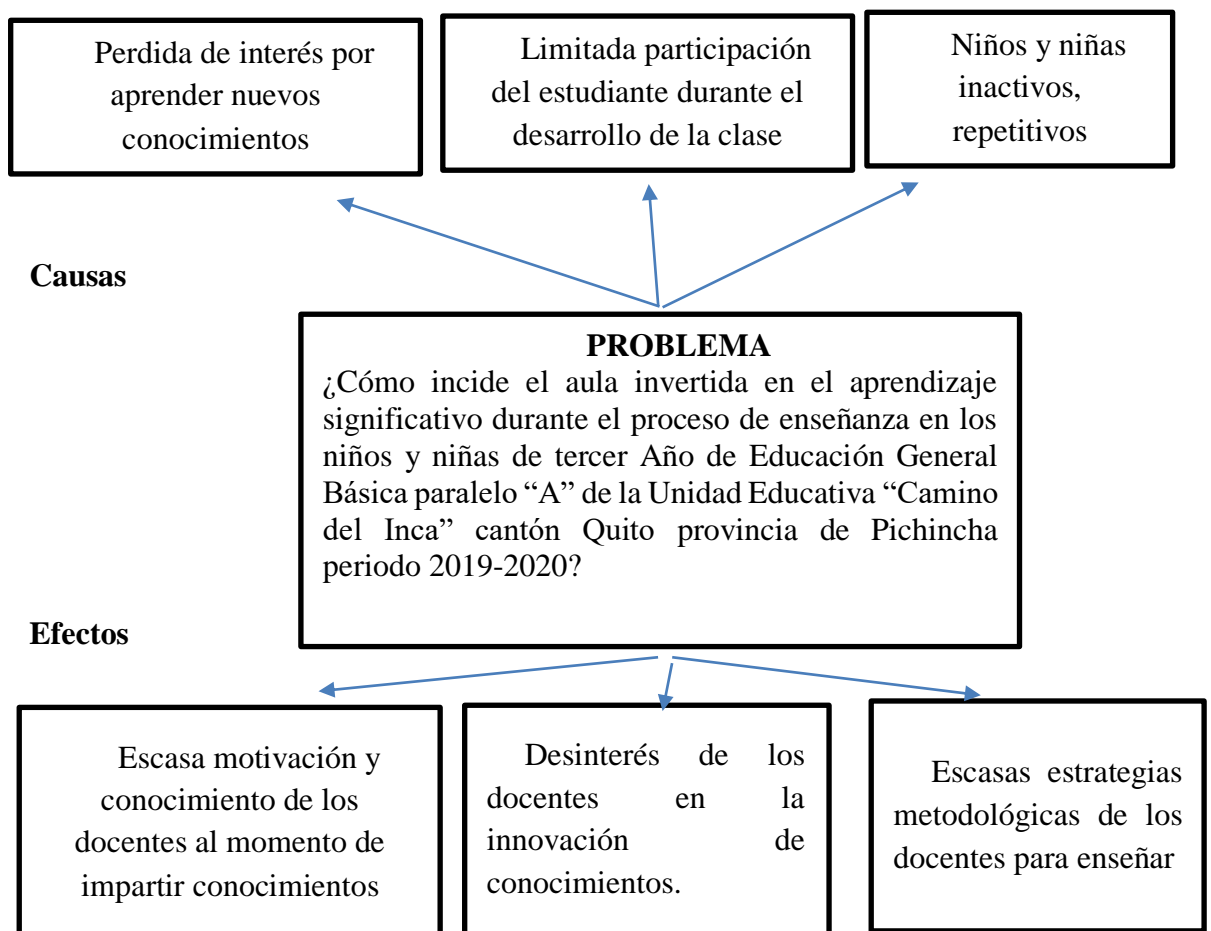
Perdida de interés por aprender nuevos conocimientos

Limitada participación del estudiante durante el desarrollo de la clase

Niños y niñas inactivos, repetitivos

Causas

PROBLEMA
¿Cómo incide el aula invertida en el aprendizaje significativo durante el proceso de enseñanza en los niños y niñas de tercer Año de Educación General Básica paralelo “A” de la Unidad Educativa “Camino del Inca” cantón Quito provincia de Pichincha periodo 2019-2020?

Efectos

Escasa motivación y conocimiento de los docentes al momento de impartir conocimientos

Desinterés de los docentes en la innovación de conocimientos.

Escasas estrategias metodológicas de los docentes para enseñar